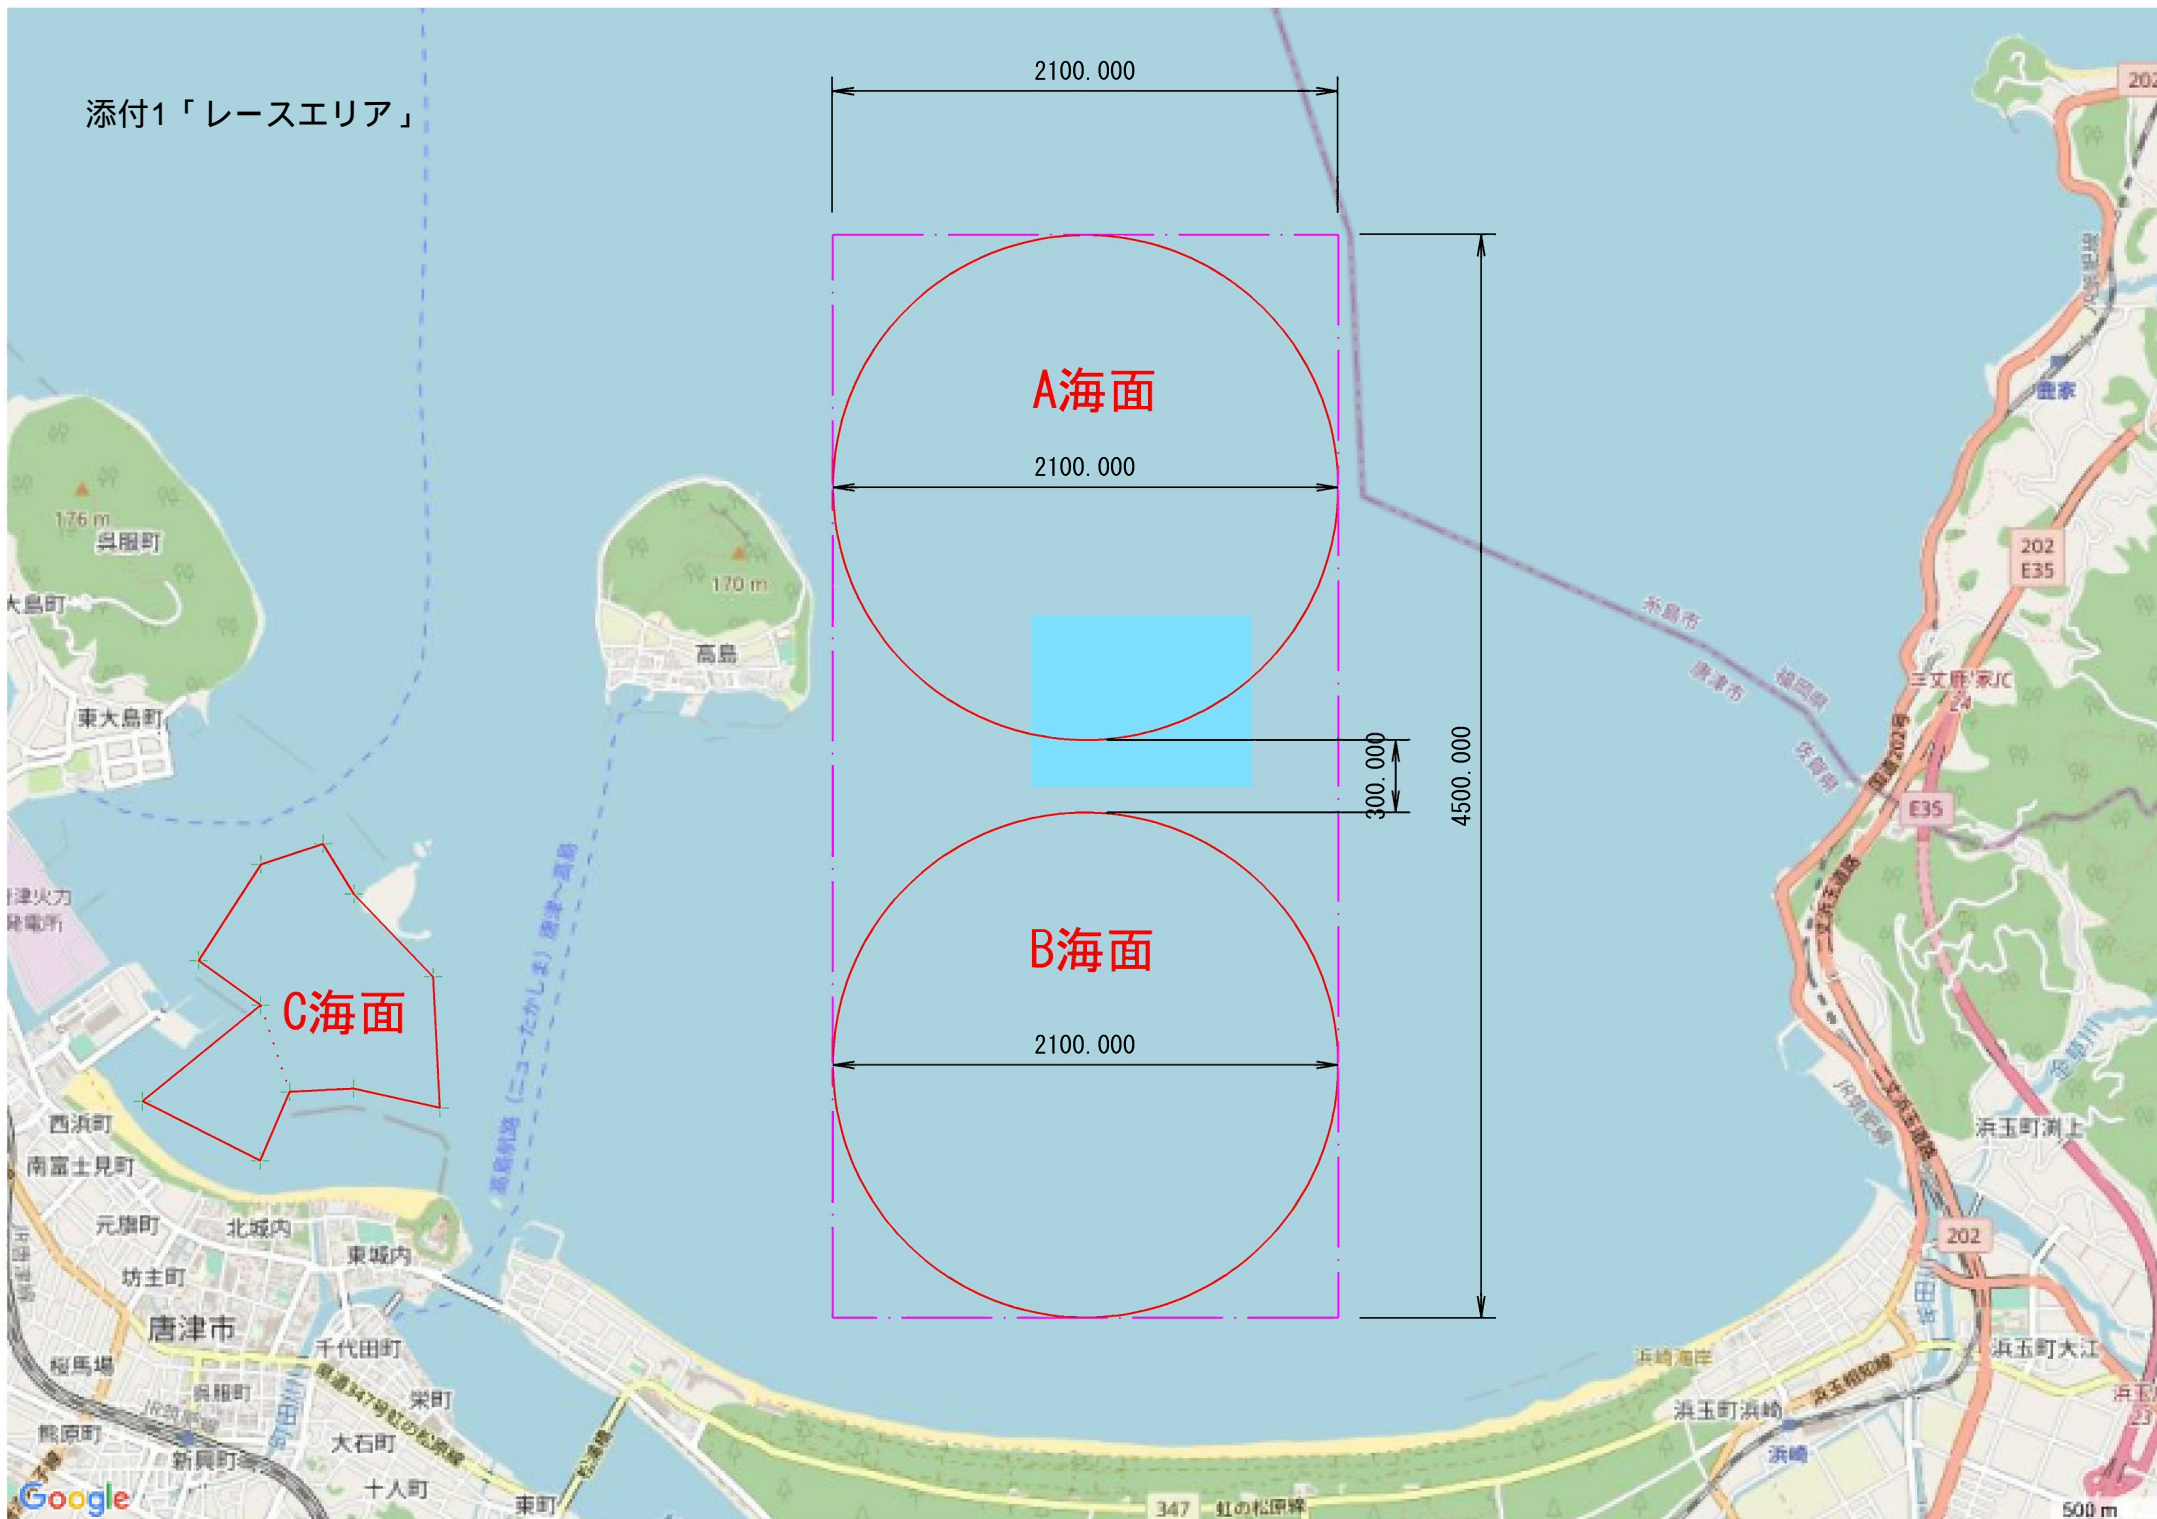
添付1「レースエリア」

2100.000

A海面

2100.000

300.000

4500.000

B海面

2100.000

C海面

176 m
呉服町
大島町
東大島町

170 m
高島

津火力
発電所

高島航路（ニューたかしま）唐津～高島

糸島市
唐津市
福岡県
佐賀県

202
E35
三丈町深JC
24
E35
国道202号
二丈浜玉道路
唐家
JR筑肥線
浜玉町渕上
202
浜玉町大江
浜玉町浜崎
浜崎
浜崎海岸
浜玉
23
202

西浜町
南富士見町
元旗町
北城内
東城内
坊主町
唐津市
千代田町
桜馬場
呉服町
栄町
大石町
熊原町
新興町
十人町
東町
JR筑肥線
町田川
国道347号虹の松原線
松浦川
347
虹の松原線

Google
500 m